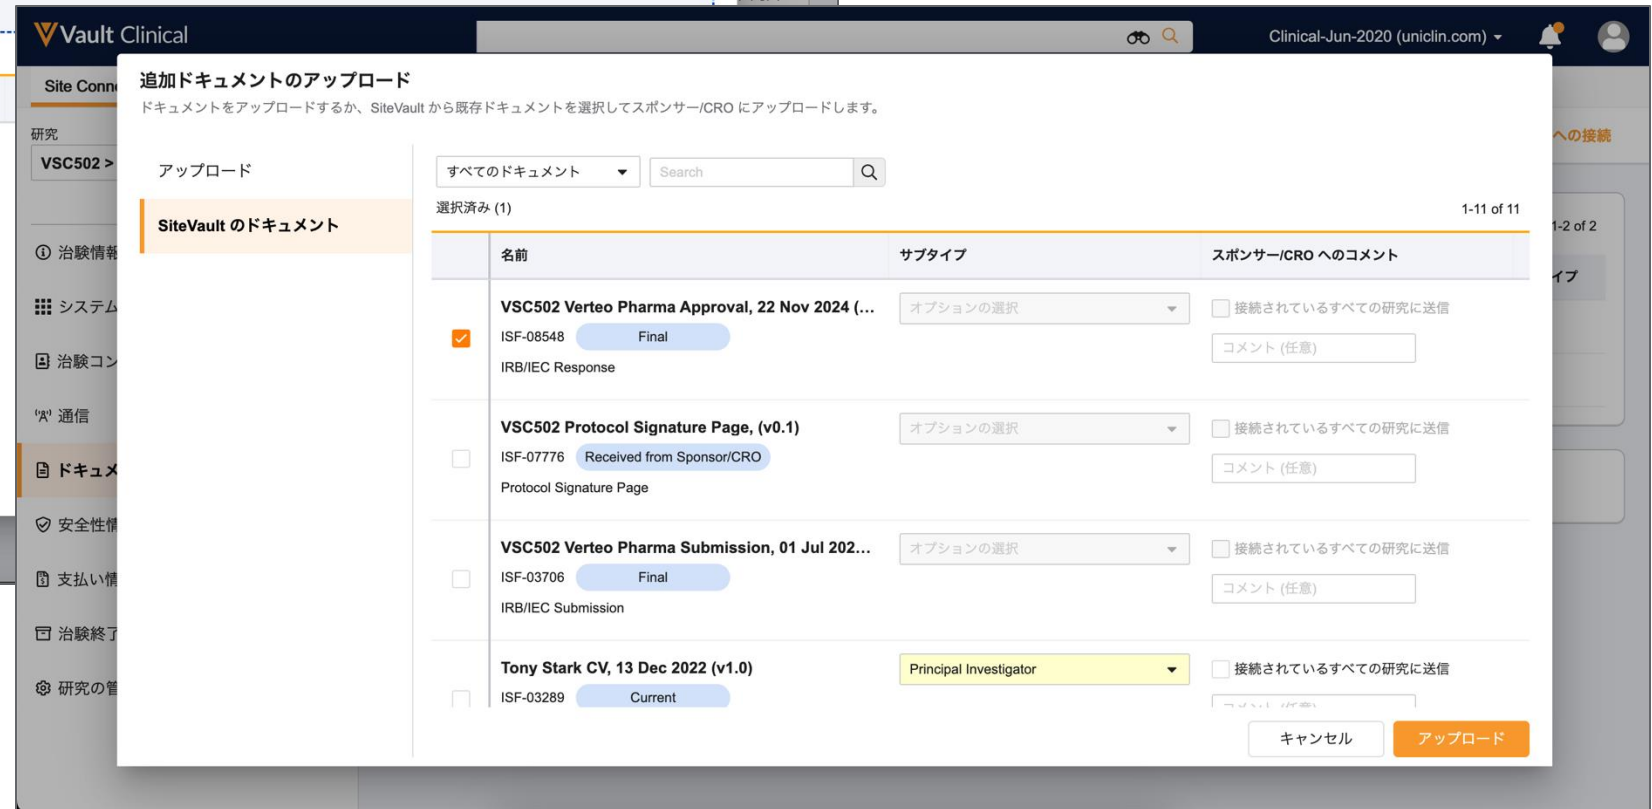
Vault Clinical

Clinical-Jun-2020 (uniclin.com)

Site Conn

研究

VSC502 >

治験情報

システム

治験コン

通信

ドキュメ

安全性情

支払い情

治験終了

研究の管

への接続

1-2 of 2

イプ

追加ドキュメントのアップロード

ドキュメントをアップロードするか、SiteVault から既存ドキュメントを選択してスポンサー/CRO にアップロードします。

アップロード

SiteVault のドキュメント

すべてのドキュメント

Search

選択済み (1)

1-11 of 11

| | 名前 | サブタイプ | スポンサー/CRO へのコメント |
|---|---|---|---|
| ☑ | VSC502 Verteo Pharma Approval, 22 Nov 2024 (... ISF-08548 Final IRB/IEC Response | オプションの選択 | 接続されているすべての研究に送信 コメント (任意) |
| ☐ | VSC502 Protocol Signature Page, (v0.1) ISF-07776 Received from Sponsor/CRO Protocol Signature Page | オプションの選択 | 接続されているすべての研究に送信 コメント (任意) |
| ☐ | VSC502 Verteo Pharma Submission, 01 Jul 202... ISF-03706 Final IRB/IEC Submission | オプションの選択 | 接続されているすべての研究に送信 コメント (任意) |
| ☐ | Tony Stark CV, 13 Dec 2022 (v1.0) ISF-03289 Current | Principal Investigator | 接続されているすべての研究に送信 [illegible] |

キャンセル

アップロード